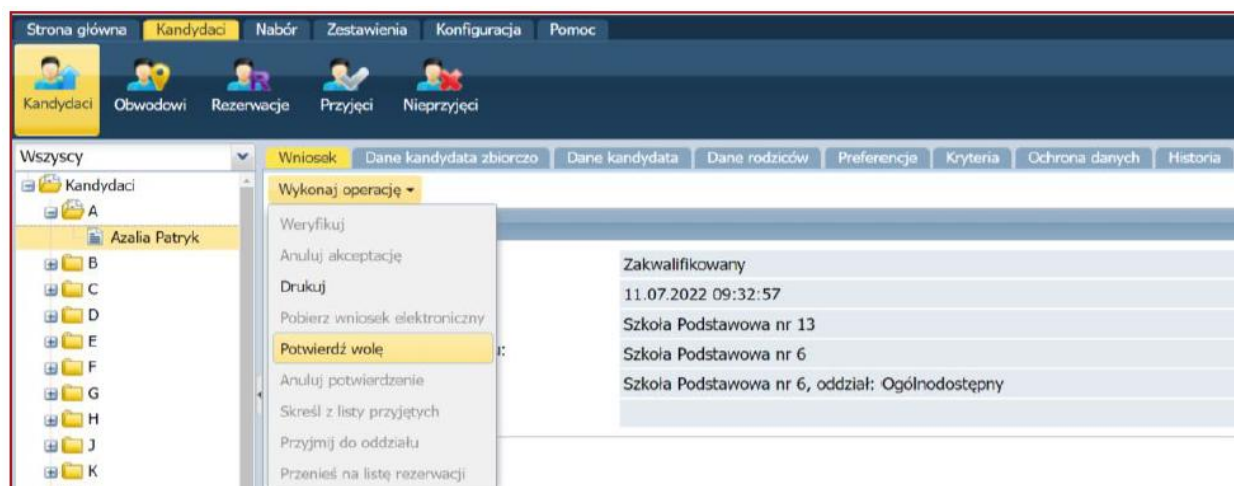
Strona główna Kandydaci Nabór Zestawienia Konfiguracja Pomoc

Kandydaci Obwodowi Rezerwacje Przyjęci Nieprzyjęci

Wszyscy

Kandydaci
A
Azalia Patryk
B
C
D
E
F
G
H
J
K

Wniosek Dane kandydata zbiorczo Dane kandydata Dane rodziców Preferencje Kryteria Ochrona danych Historia

Wykonaj operację ▾

Weryfikuj
Anuluj akceptację
Drukuj
Pobierz wniosek elektroniczny
Potwierdź wolę
Anuluj potwierdzenie
Skreśl z listy przyjętych
Przyjmij do oddziału
Przenieś na listę rezerwacji

Zakwalifikowany
11.07.2022 09:32:57
Szkoła Podstawowa nr 13
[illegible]: Szkoła Podstawowa nr 6
Szkoła Podstawowa nr 6, oddział: Ogólnodostępny